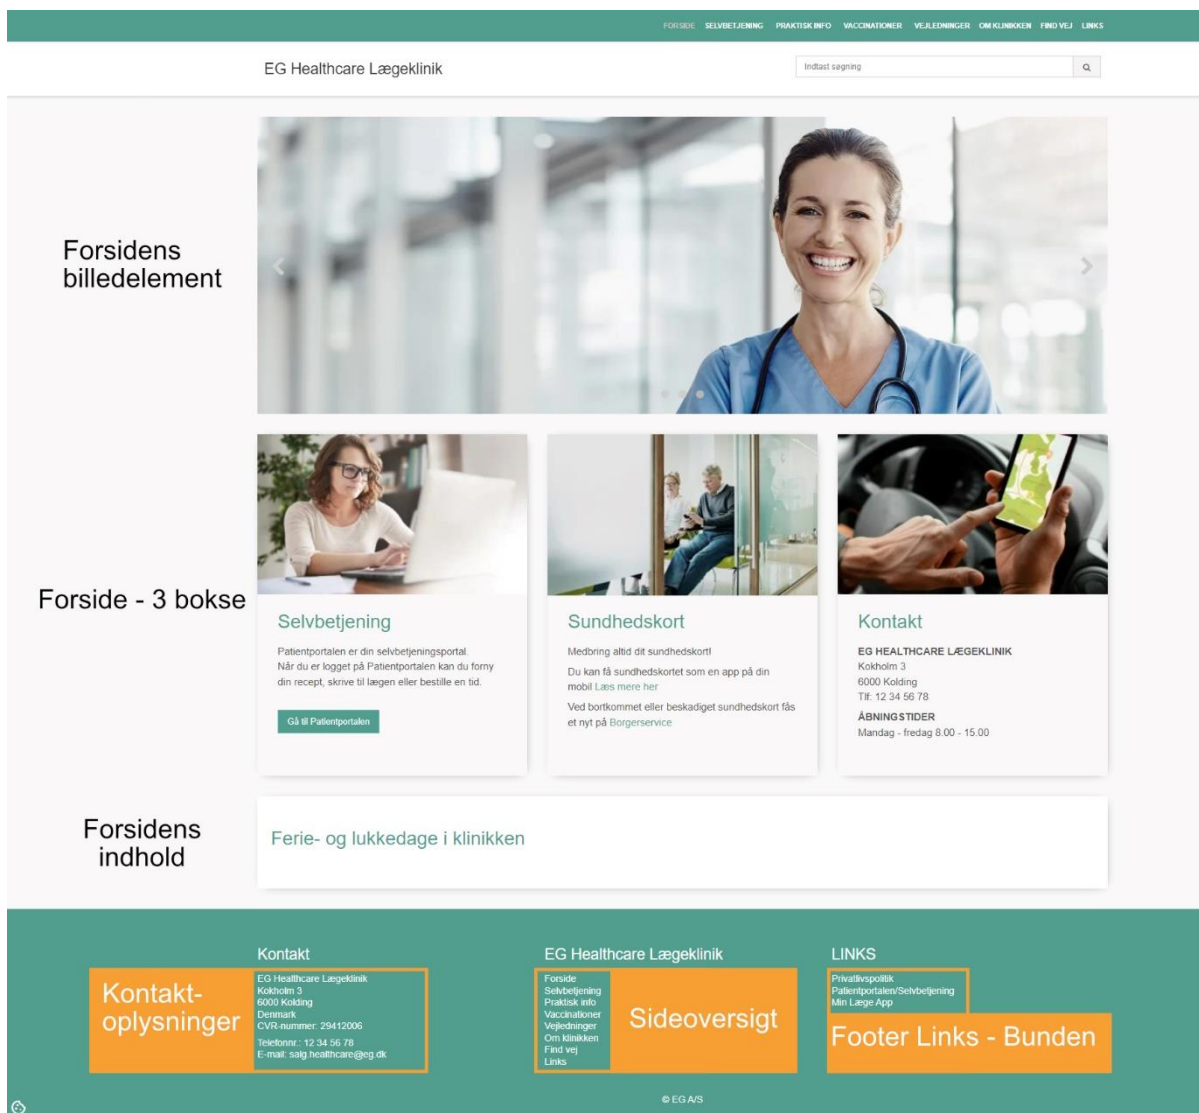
FORSIDE SELVBETJENING PRAKTISK INFO VACCINATIONER VEJLEDNINGER OM KLINIKKEN FIND VEJ LINKS

EG Healthcare Lægeklinik

Indtast søgning

Forsidens billedelement

Forside - 3 bokse

Selvbetjening

Patientportalen er din selvbetjeningsportal. Når du er logget på Patientportalen kan du forny din recept, skrive til lægen eller bestille en tid.

Gå til Patientportalen

Sundhedskort

Medbring altid dit sundhedskort!

Du kan få sundhedskortet som en app på din mobil Læs mere her

Ved bortkommet eller beskadiget sundhedskort fås et nyt på Borgerservice

Kontakt

EG HEALTHCARE LÆGEKLINIK
Kokholm 3
6000 Kolding
Tlf: 12 34 56 78

ÅBNINGSTIDER
Mandag - fredag 8.00 - 15.00

Forsidens indhold

Ferie- og lukkedage i klinikken

Kontakt

Kontakt-oplysninger

EG Healthcare Lægeklinik
Kokholm 3
6000 Kolding
Denmark
CVR-nummer: 29412006
Telefonnr.: 12 34 56 78
E-mail: salg.healthcare@eg.dk

EG Healthcare Lægeklinik

Forside
Selvbetjening
Praktisk info
Vaccinationer
Vejledninger
Om klinikken
Find vej
Links

Sideoversigt

LINKS

Privatlivspolitik
Patientportalen/Selvbetjening
Min Læge App

Footer Links - Bunden

© EG A/S